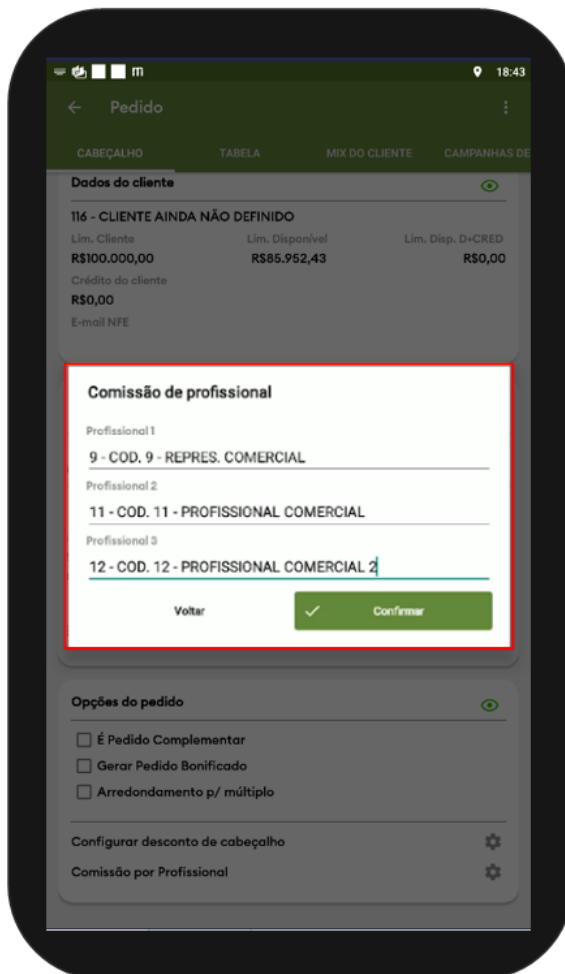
m 18:43

Pedido

CABEÇALHO TABELA MIX DO CLIENTE CAMPANHAS DE

Dados do cliente

116 - CLIENTE AINDA NÃO DEFINIDO

Lim. Cliente
R$100.000,00

Lim. Disponível
R$85.952,43

Lim. Disp. D+CRED
R$0,00

Crédito do cliente
R$0,00

E-mail NFE

Comissão de profissional

Profissional 1
9 - COD. 9 - REPRES. COMERCIAL

Profissional 2
11 - COD. 11 - PROFISSIONAL COMERCIAL

Profissional 3
12 - COD. 12 - PROFISSIONAL COMERCIAL 2

Voltar

Confirmar

Opções do pedido

É Pedido Complementar

Gerar Pedido Bonificado

Arredondamento p/ múltiplo

Configurar desconto de cabeçalho

Comissão por Profissional